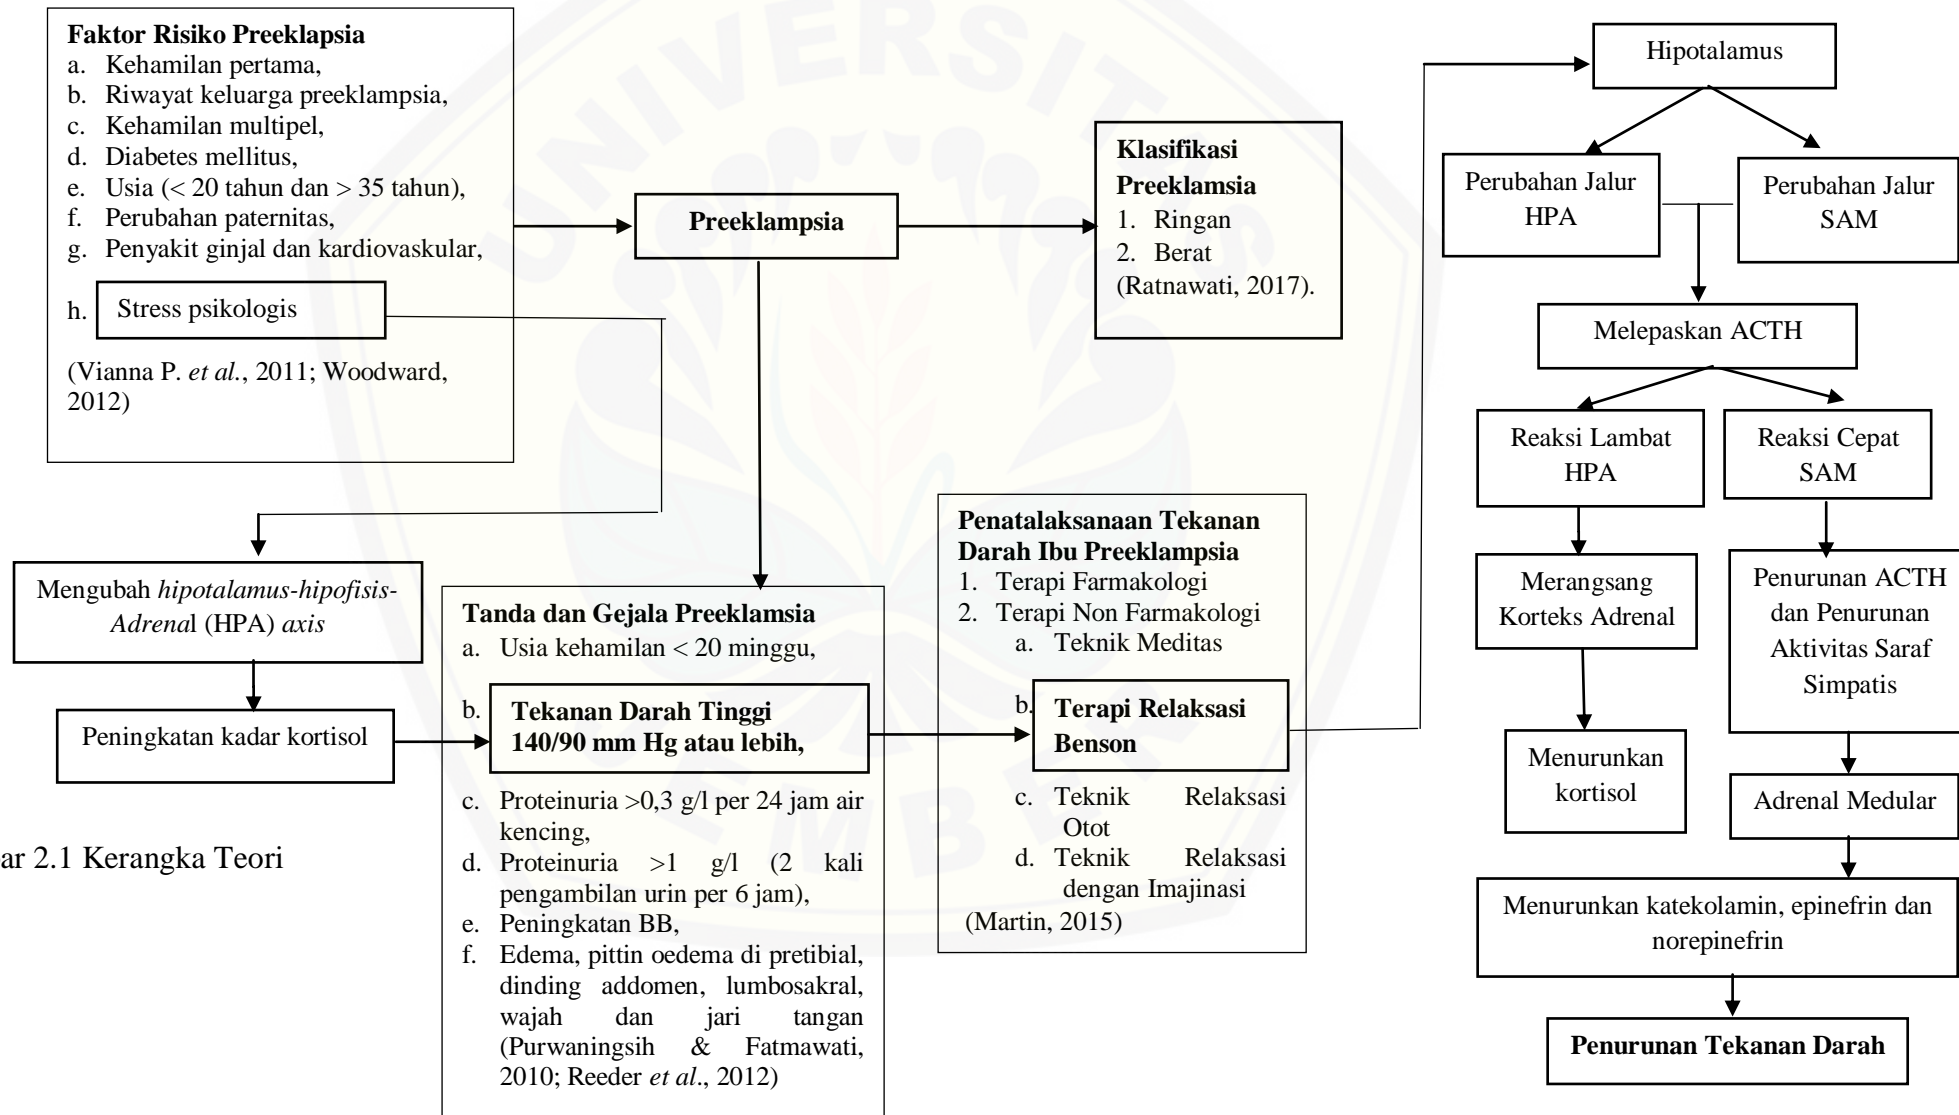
**Faktor Risiko Preeklapsia**
a. Kehamilan pertama,
b. Riwayat keluarga preeklampsia,
c. Kehamilan multipel,
d. Diabetes mellitus,
e. Usia (< 20 tahun dan > 35 tahun),
f. Perubahan paternitas,
g. Penyakit ginjal dan kardiovaskular,
h. Stress psikologis

(Vianna P. *et al.*, 2011; Woodward, 2012)

**Preeklampsia**

**Klasifikasi Preeklamsia**
1. Ringan
2. Berat
(Ratnawati, 2017).

Mengubah *hipotalamus-hipofisis-Adrena*l (HPA) *axis*

Peningkatan kadar kortisol

**Tanda dan Gejala Preeklamsia**
a. Usia kehamilan < 20 minggu,
b. **Tekanan Darah Tinggi 140/90 mm Hg atau lebih,**
c. Proteinuria >0,3 g/l per 24 jam air kencing,
d. Proteinuria >1 g/l (2 kali pengambilan urin per 6 jam),
e. Peningkatan BB,
f. Edema, pittin oedema di pretibial, dinding addomen, lumbosakral, wajah dan jari tangan (Purwaningsih & Fatmawati, 2010; Reeder *et al*., 2012)

**Penatalaksanaan Tekanan Darah Ibu Preeklampsia**
1. Terapi Farmakologi
2. Terapi Non Farmakologi
a. Teknik Meditas
b. **Terapi Relaksasi Benson**
c. Teknik Relaksasi Otot
d. Teknik Relaksasi dengan Imajinasi
(Martin, 2015)

ar 2.1 Kerangka Teori

Hipotalamus

Perubahan Jalur HPA

Perubahan Jalur SAM

Melepaskan ACTH

Reaksi Lambat HPA

Reaksi Cepat SAM

Merangsang Korteks Adrenal

Penurunan ACTH dan Penurunan Aktivitas Saraf Simpatis

Menurunkan kortisol

Adrenal Medular

Menurunkan katekolamin, epinefrin dan norepinefrin

**Penurunan Tekanan Darah**